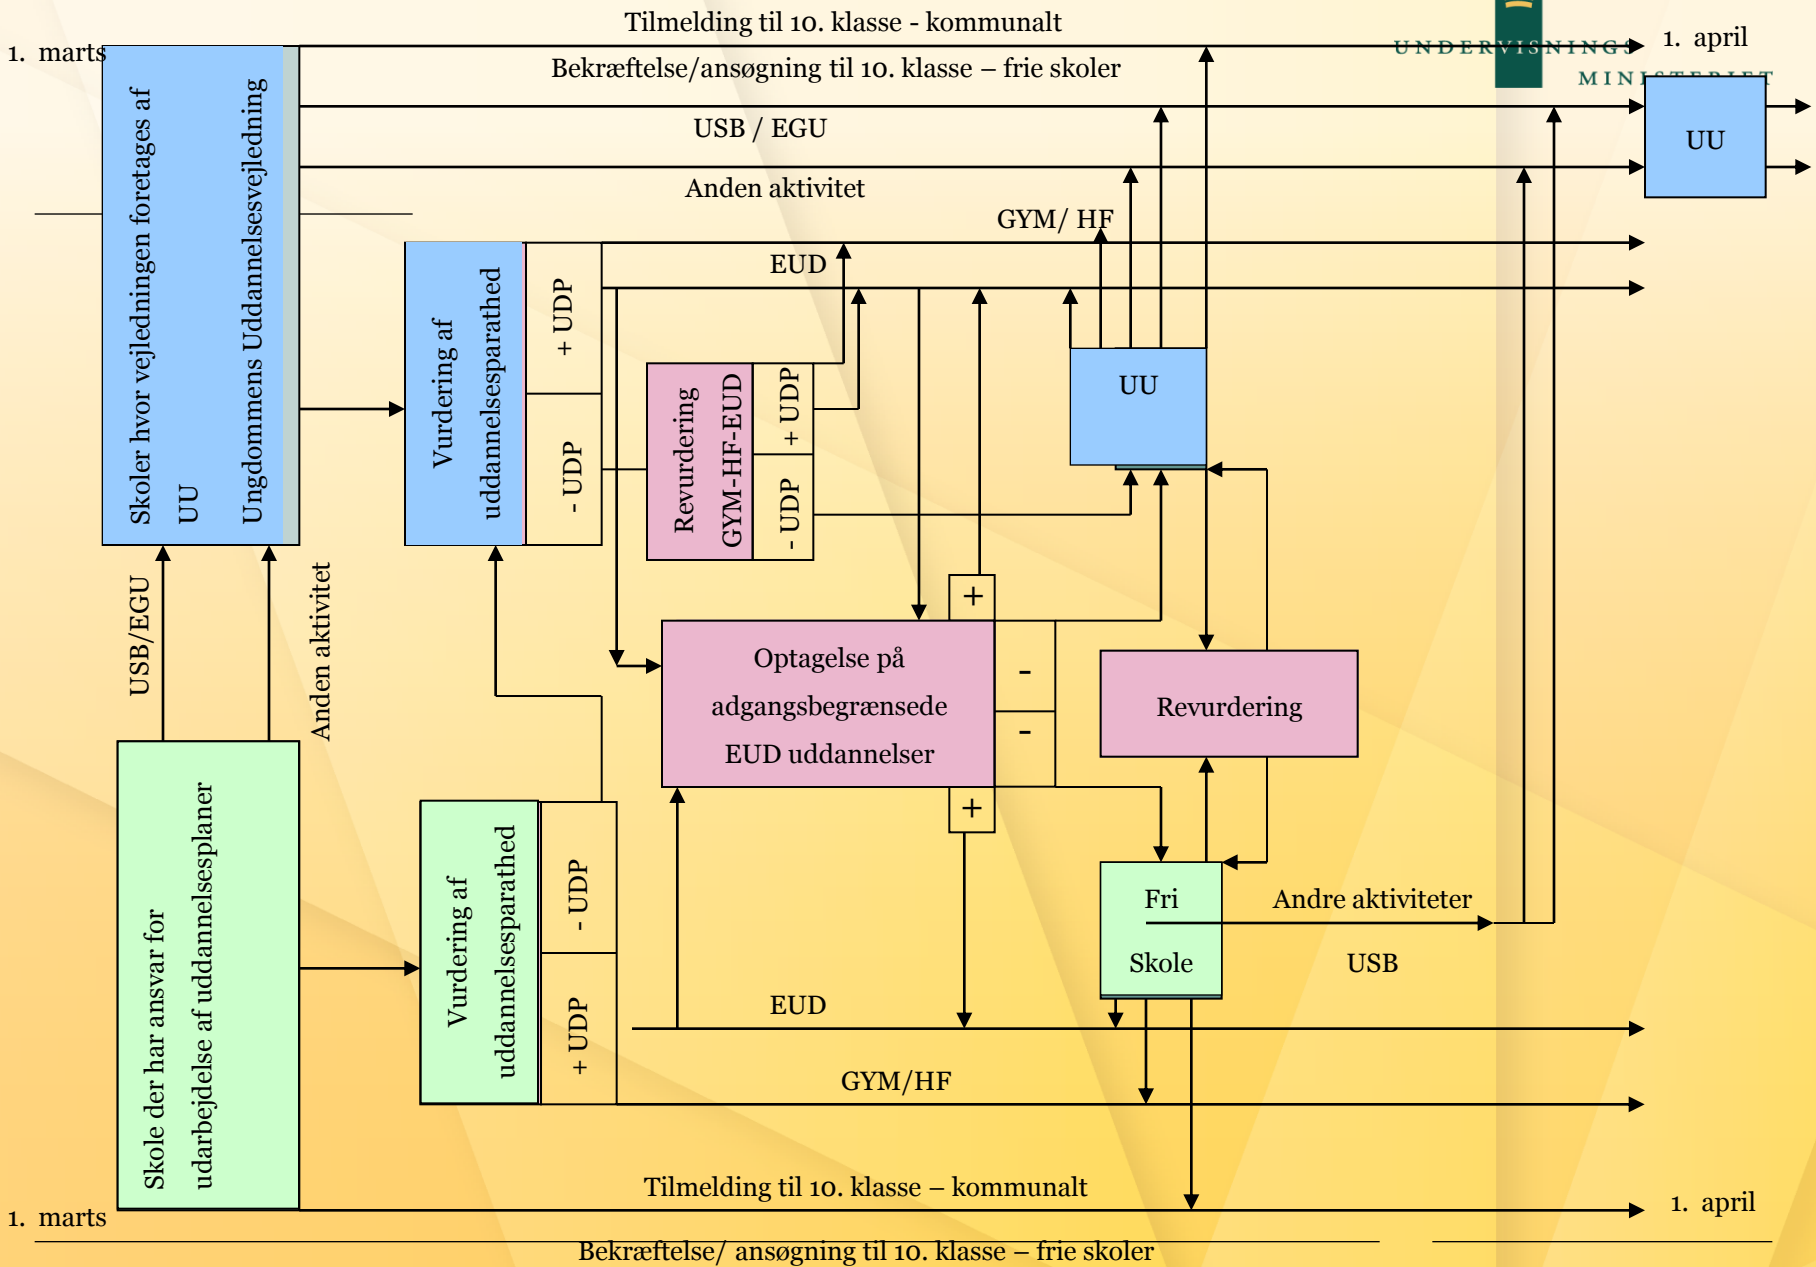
1. marts

Tilmelding til 10. klasse - kommunalt

UNDERVISNINGS MINISTERIET

1. april

Bekræftelse/ansøgning til 10. klasse – frie skoler

USB / EGU

UU

Anden aktivitet

GYM/ HF

EUD

Skoler hvor vejledningen foretages af UU Ungdommens Uddannelsesvejledning

Vurdering af uddannelsesparathed

+ UDP

- UDP

Revurdering GYM-HF-EUD

+ UDP

- UDP

UU

+

Optagelse på adgangsbegrænsede EUD uddannelser

-

-

+

Revurdering

USB/EGU

Anden aktivitet

Skole der har ansvar for udarbejdelse af uddannelsesplaner

Vurdering af uddannelsesparathed

- UDP

+ UDP

Fri Skole

Andre aktiviteter

USB

EUD

GYM/HF

Tilmelding til 10. klasse – kommunalt

1. marts

1. april

Bekræftelse/ ansøgning til 10. klasse – frie skoler